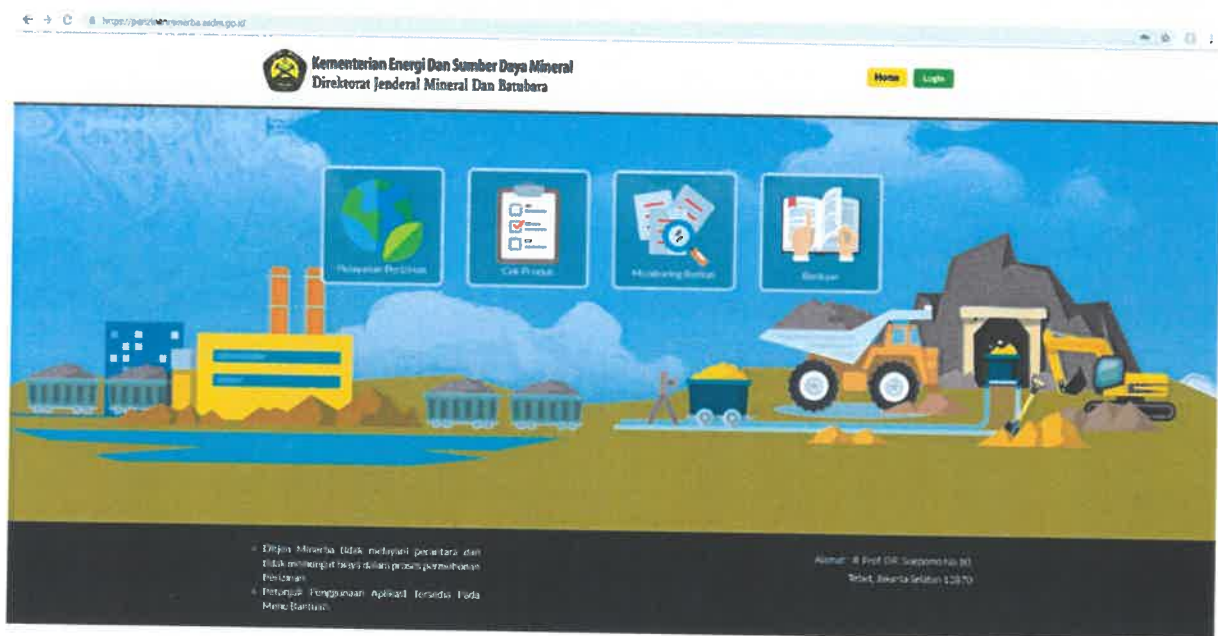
https://perizinan.minerba.esdm.go.id

Kementerian Energi Dan Sumber Daya Mineral
Direktorat Jenderal Mineral Dan Batubara

Home Login

Pelayanan Perizinan

Cek Produk

Monitoring Berkas

Bantuan

• Ditjen Minerba tidak melayani perantara dan tidak memungut biaya dalam proses permohonan Perizinan
• Petunjuk Penggunaan Aplikasi Tersedia Pada Menu Bantuan

Alamat : Jl. Prof. DR. Soepomo No.10
Tebet, Jakarta Selatan 12870